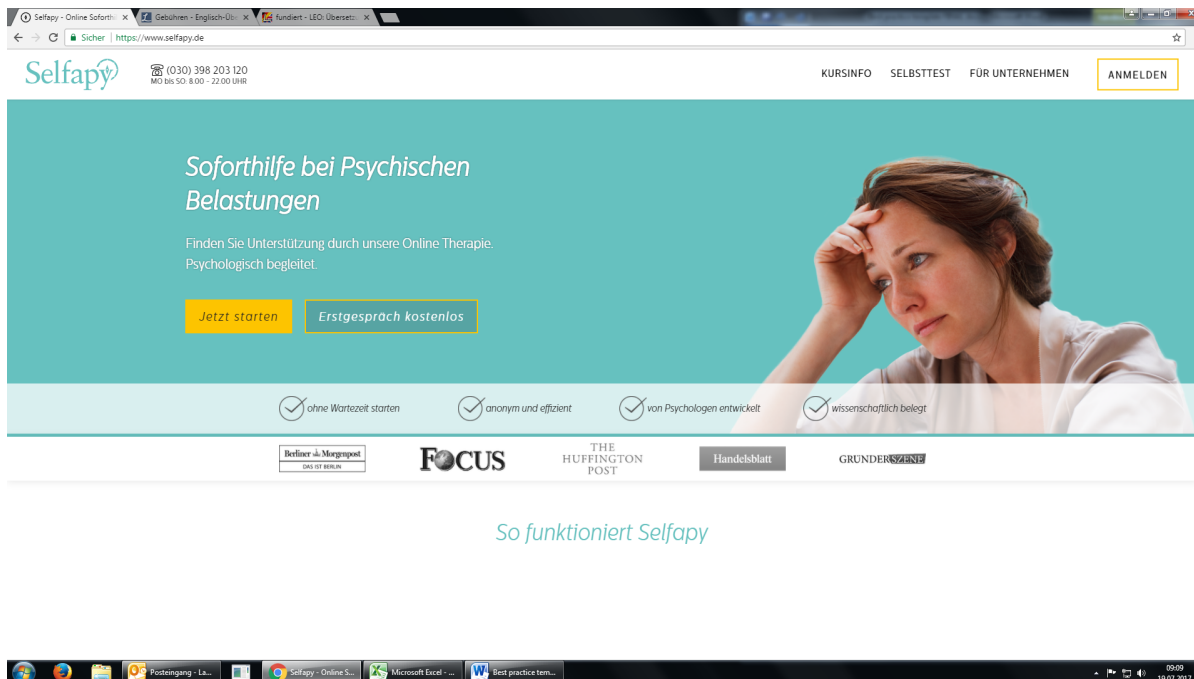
Selfapy - Online Soforthi ×
Gebühren - Englisch-Übe ×
fundiert - LEO: Übersetz ×

Sicher | https://www.selfapy.de

Selfapy
(030) 398 203 120
MO bis SO: 8.00 - 22.00 UHR

KURSINFO SELBSTTEST FÜR UNTERNEHMEN ANMELDEN

Soforthilfe bei Psychischen Belastungen

Finden Sie Unterstützung durch unsere Online Therapie. Psychologisch begleitet.

Jetzt starten
Erstgespräch kostenlos

ohne Wartezeit starten
anonym und effizient
von Psychologen entwickelt
wissenschaftlich belegt

Berliner Morgenpost DAS IST BERLIN
FOCUS
THE HUFFINGTON POST
Handelsblatt
GRÜNDERSZENE

So funktioniert Selfapy

Posteingang - La...
Selfapy - Online S...
Microsoft Excel - ...
Best practice tem...
09:09
19.07.2017